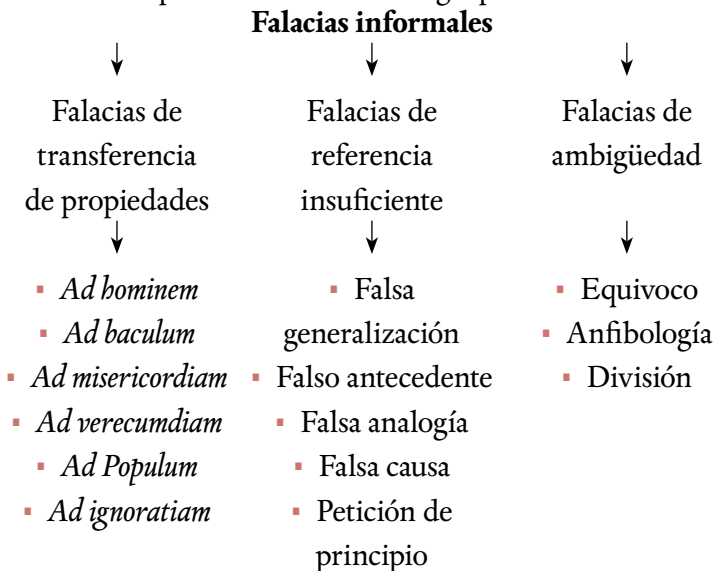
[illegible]
**Falacias informales**

Falacias de transferencia de propiedades

- *Ad hominem*
- *Ad baculum*
- *Ad misericordiam*
- *Ad verecumdiam*
- *Ad Populum*
- *Ad ignoratiam*

Falacias de referencia insuficiente

- Falsa generalización
- Falso antecedente
- Falsa analogía
- Falsa causa
- Petición de principio

Falacias de ambigüedad

- Equivoco
- Anfibología
- División